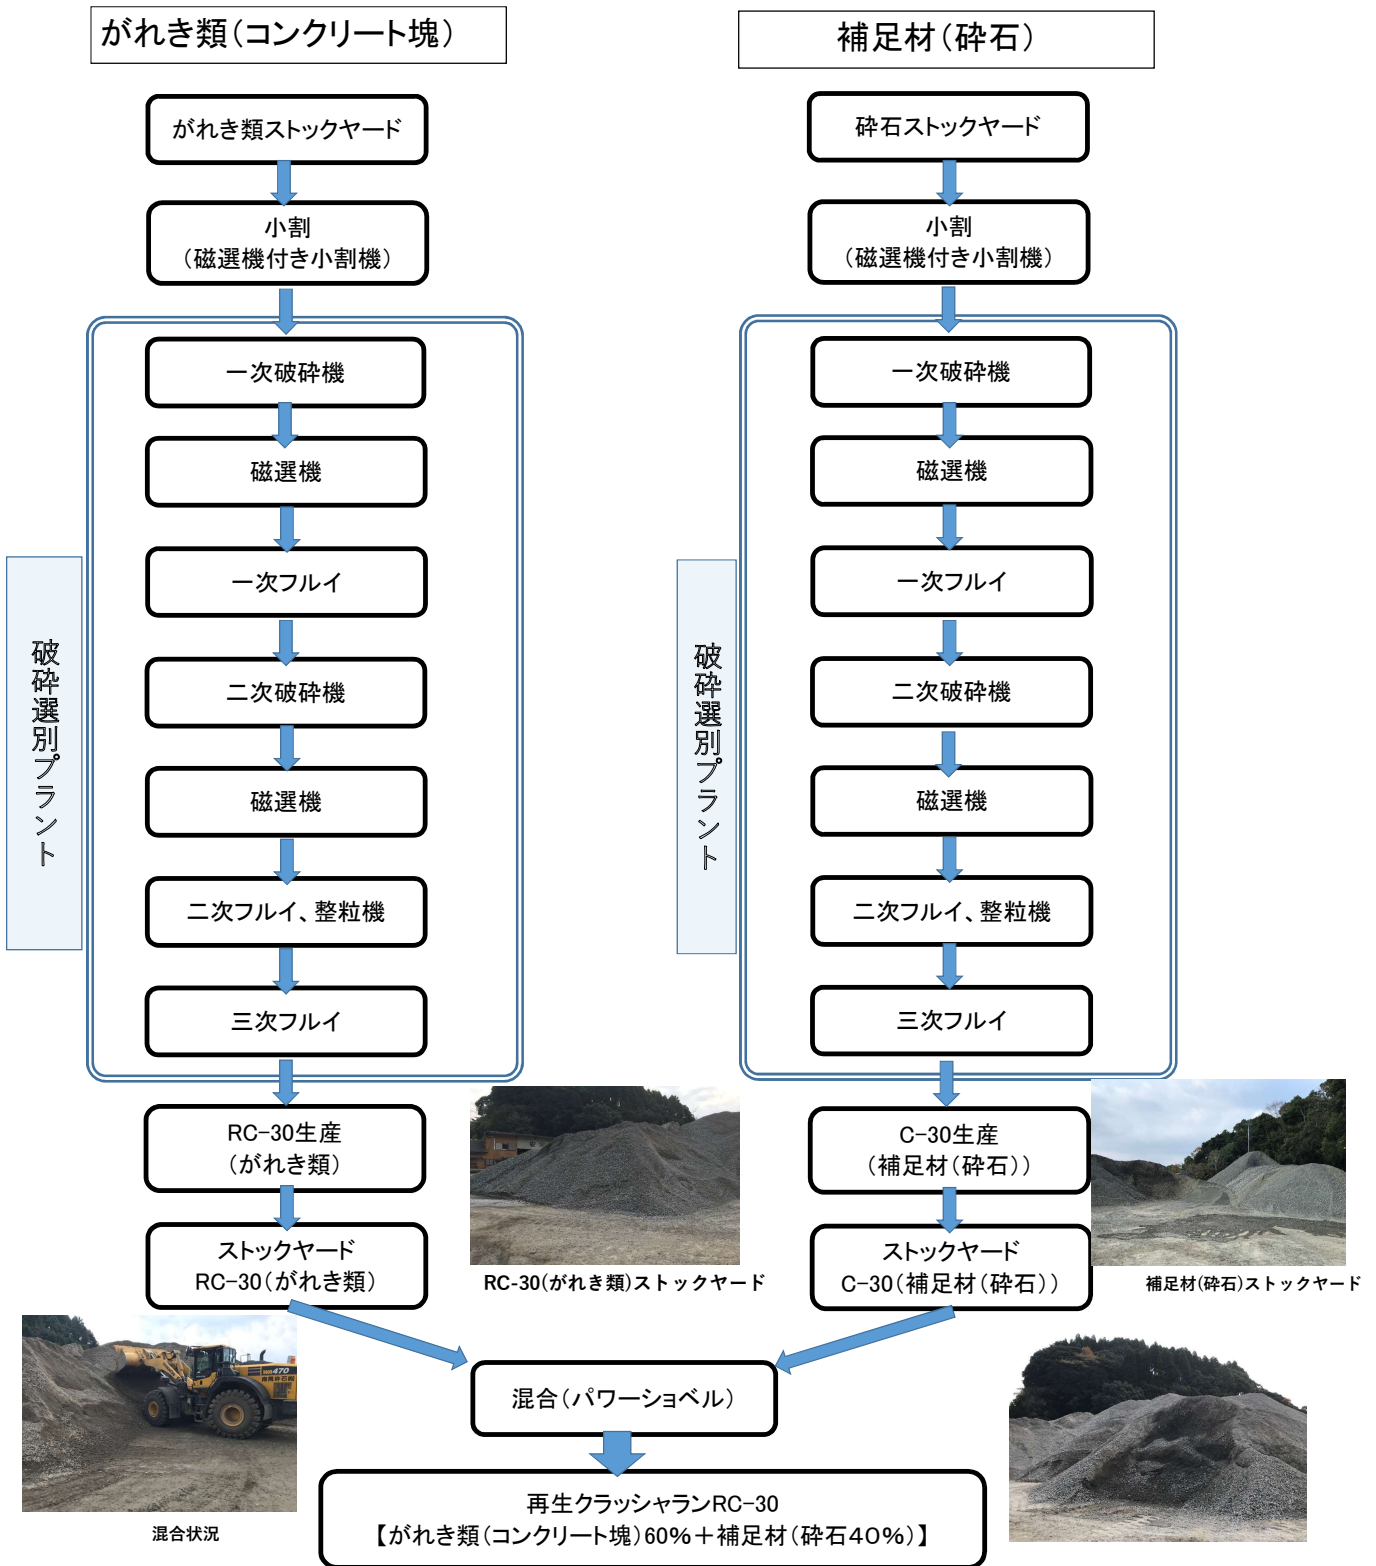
がれき類（コンクリート塊）

がれき類ストックヤード

小割
（磁選機付き小割機）

破砕選別プラント

一次破砕機

磁選機

一次フルイ

二次破砕機

磁選機

二次フルイ、整粒機

三次フルイ

RC−30生産
（がれき類）

ストックヤード
RC−30（がれき類）

補足材（砕石）

砕石ストックヤード

小割
（磁選機付き小割機）

破砕選別プラント

一次破砕機

磁選機

一次フルイ

二次破砕機

磁選機

二次フルイ、整粒機

三次フルイ

C−30生産
（補足材（砕石））

ストックヤード
C−30（補足材（砕石））

RC-30(がれき類)ストックヤード

補足材(砕石)ストックヤード

混合（パワーショベル）

混合状況

再生クラッシャランRC−30
【がれき類（コンクリート塊）60%＋補足材（砕石40%）】